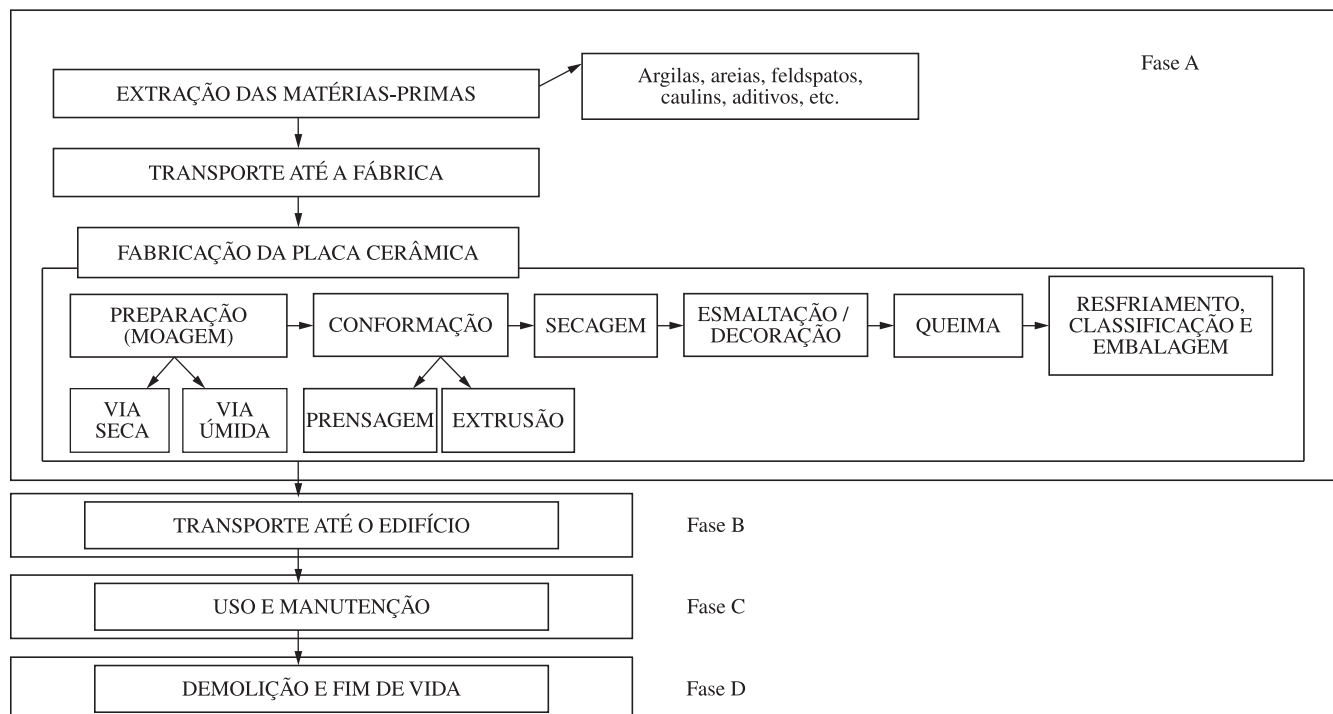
Fase A

EXTRAÇÃO DAS MATÉRIAS-PRIMAS

Argilas, areias, feldspatos, caulins, aditivos, etc.

TRANSPORTE ATÉ A FÁBRICA

FABRICAÇÃO DA PLACA CERÂMICA

PREPARAÇÃO (MOAGEM)

VIA SECA

VIA ÚMIDA

CONFORMAÇÃO

PRENSAGEM

EXTRUSÃO

SECAGEM

ESMALTAÇÃO / DECORAÇÃO

QUEIMA

RESFRIAMENTO, CLASSIFICAÇÃO E EMBALAGEM

TRANSPORTE ATÉ O EDIFÍCIO

Fase B

USO E MANUTENÇÃO

Fase C

DEMOLIÇÃO E FIM DE VIDA

Fase D